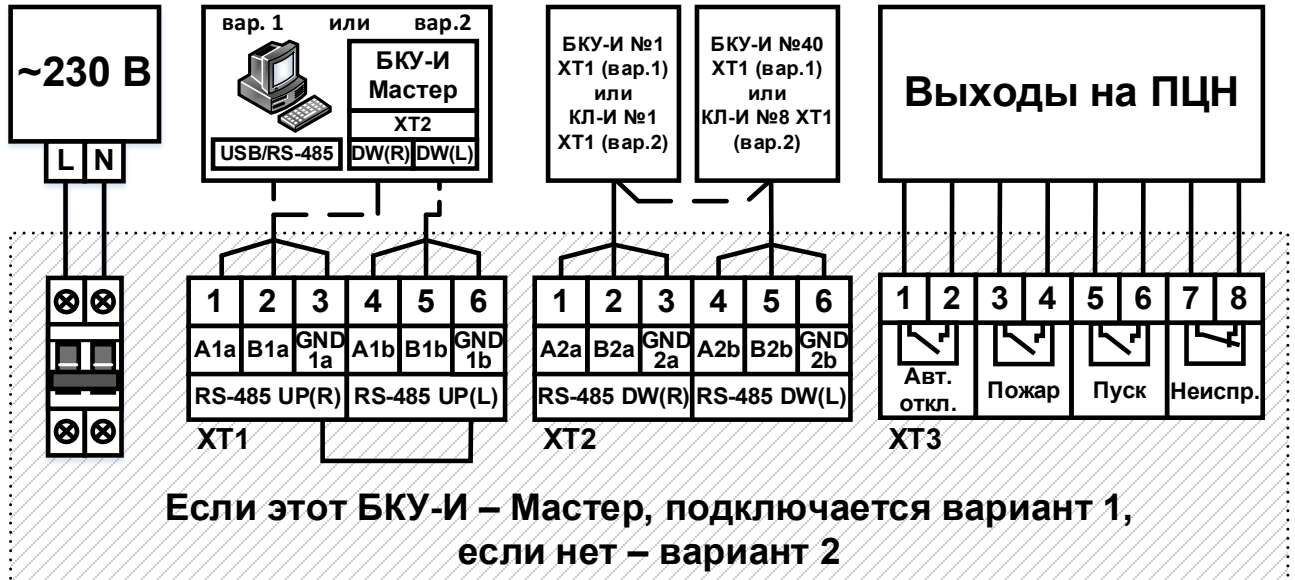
~230 В

L N

⊗⊗

⊗⊗

вар. 1 или вар.2

БКУ-И Мастер

XT2

USB/RS-485 DW(R) DW(L)

БКУ-И №1 XT1 (вар.1) или КЛ-И №1 XT1 (вар.2)

БКУ-И №40 XT1 (вар.1) или КЛ-И №8 XT1 (вар.2)

Выходы на ПЦН

| 1 | 2 | 3 | 4 | 5 | 6 |
|---|---|---|---|---|---|
| A1a | B1a | GND 1a | A1b | B1b | GND 1b |
| RS-485 UP(R) | | | RS-485 UP(L) | | |

XT1

| 1 | 2 | 3 | 4 | 5 | 6 |
|---|---|---|---|---|---|
| A2a | B2a | GND 2a | A2b | B2b | GND 2b |
| RS-485 DW(R) | | | RS-485 DW(L) | | |

XT2

| 1 | 2 | 3 | 4 | 5 | 6 | 7 | 8 |
|---|---|---|---|---|---|---|---|
| Авт. откл. | | Пожар | | Пуск | | Неиспр. | |

XT3

Если этот БКУ-И – Мастер, подключается вариант 1, если нет – вариант 2